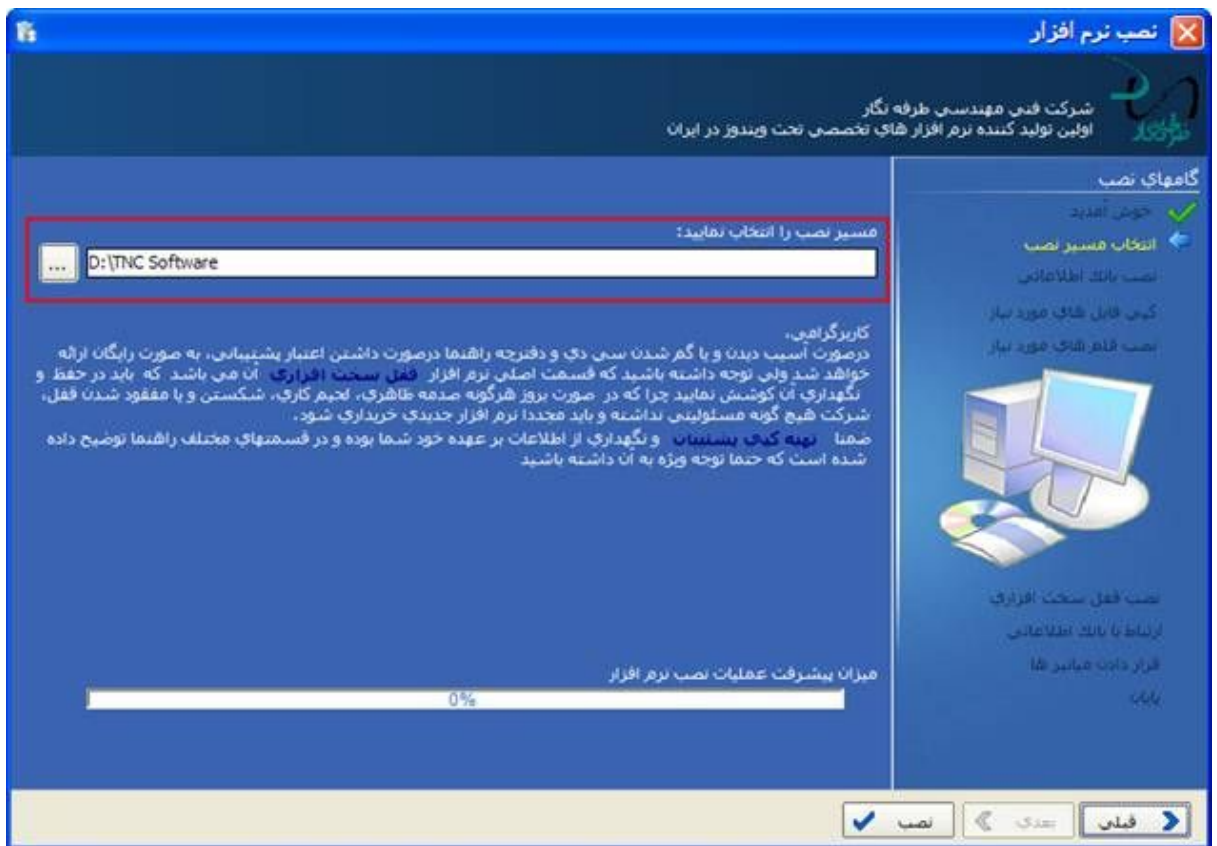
نصب نرم افزار

شرکت فنی مهندسی طرفه نگار
اولین تولید کننده نرم افزار های تخصصی تحت ویندوز در ایران

گامهای نصب
خوش آمدید
انتخاب مسیر نصب
نصب بانک اطلاعاتی
کپی فایل های مورد نیاز
نصب قلم های مورد نیاز
نصب قفل سخت افزاری
ارتباط با بانک اطلاعاتی
قرار دادن میانبر ها
پایان

مسیر نصب را انتخاب نمایید:
D:\TNC Software
...

کاربرگرامی،
درصورت آسیب دیدن و یا گم شدن سی دی و دفترچه راهنما درصورت داشتن اعتبار پشتیبانی، به صورت رایگان ارائه خواهد شد ولی توجه داشته باشید که قسمت اصلی نرم افزار قفل سخت افزاری آن می باشد که باید در حفظ و نگهداری آن کوشش نمایید چرا که در صورت بروز هرگونه صدمه ظاهری، لحیم کاری، شکستن و یا مفقود شدن قفل، شرکت هیچ گونه مسئولیتی نداشته و باید مجددا نرم افزار جدیدی خریداری شود.
ضمنا تهیه کپی پشتیبان و نگهداری از اطلاعات بر عهده خود شما بوده و در قسمتهای مختلف راهنما توضیح داده شده است که حتما توجه ویژه به آن داشته باشید

میزان پیشرفت عملیات نصب نرم افزار
0%

نصب
بعدی
قبلی